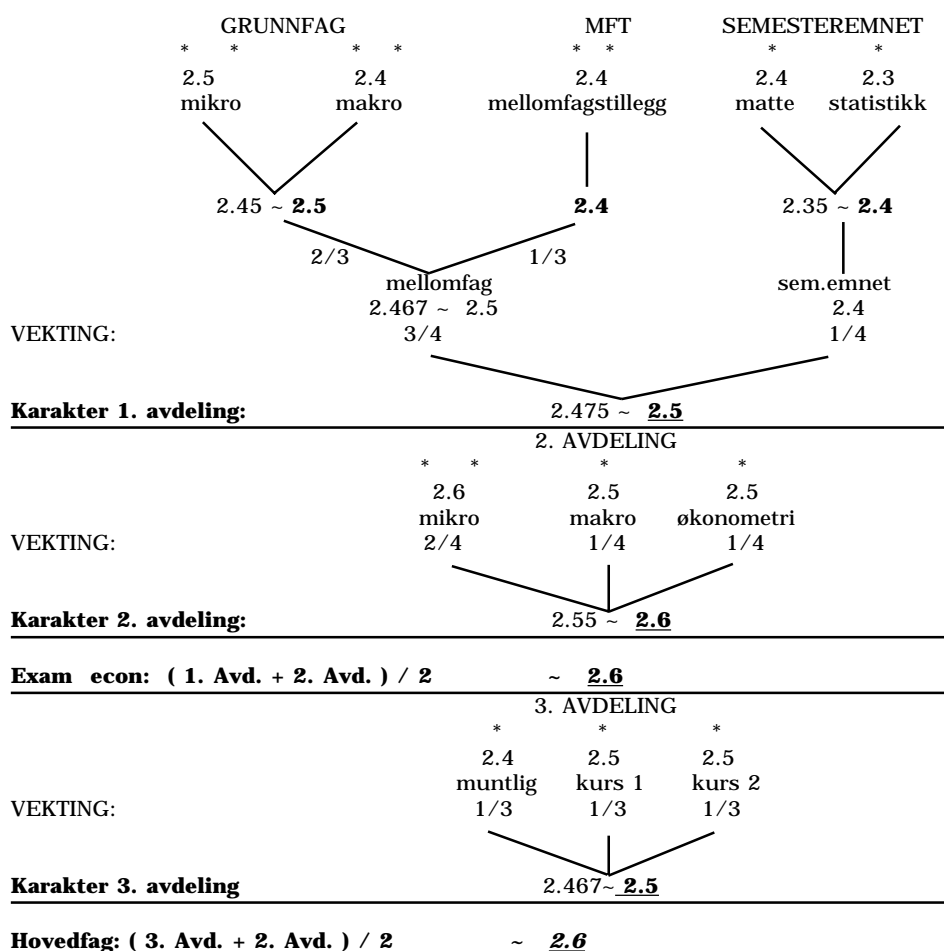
GRUNNFAG MFT SEMESTEREMNET

\* \* \* \* \* \* \* \*

2.5 mikro

2.4 makro

2.4 mellomfagstillegg

2.4 matte

2.3 statistikk

2.45 ~ **2.5**

**2.4**

2.35 ~ **2.4**

2/3 1/3

mellomfag
2.467 ~ 2.5
3/4

sem.emnet
2.4
1/4

VEKTING:

**Karakter 1. avdeling:** 2.475 ~ **2.5**

2. AVDELING

\* \* \* \*

2.6 mikro 2/4

2.5 makro 1/4

2.5 økonometri 1/4

VEKTING:

**Karakter 2. avdeling:** 2.55 ~ **2.6**

**Exam econ: ( 1. Avd. + 2. Avd. ) / 2 ~ 2.6**

3. AVDELING

\* \* \*

2.4 muntlig 1/3

2.5 kurs 1 1/3

2.5 kurs 2 1/3

VEKTING:

**Karakter 3. avdeling** 2.467~ **2.5**

**Hovedfag: ( 3. Avd. + 2. Avd. ) / 2 ~ *2.6***